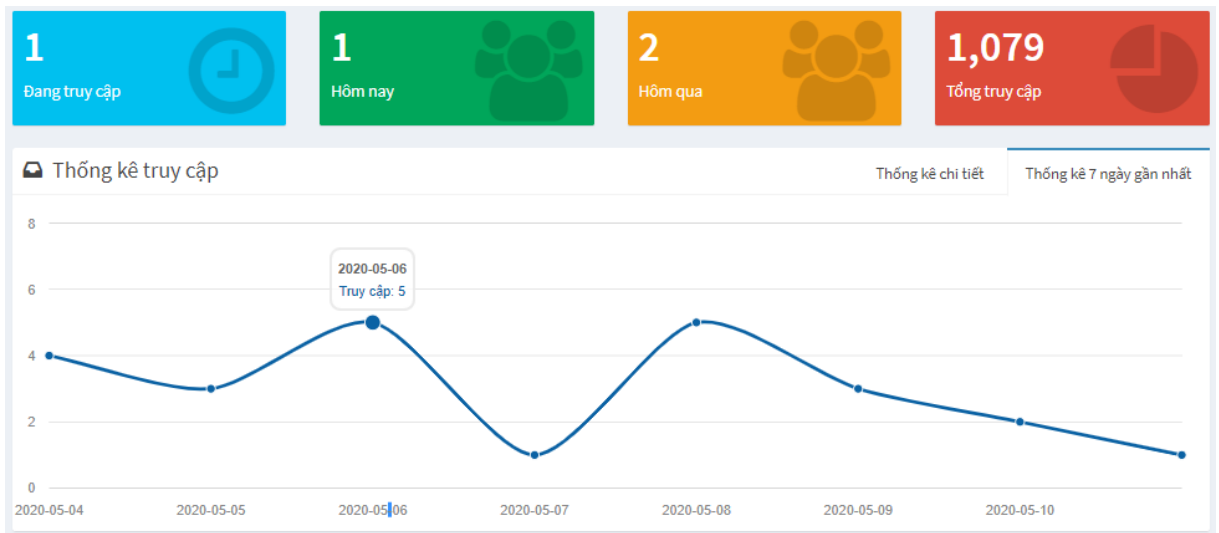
1
Đang truy cập

1
Hôm nay

2
Hôm qua

1,079
Tổng truy cập

Thống kê truy cập

Thống kê chi tiết

Thống kê 7 ngày gần nhất

8
6
4
2
0

2020-05-06
Truy cập: 5

2020-05-04
2020-05-05
2020-05-06
2020-05-07
2020-05-08
2020-05-09
2020-05-10